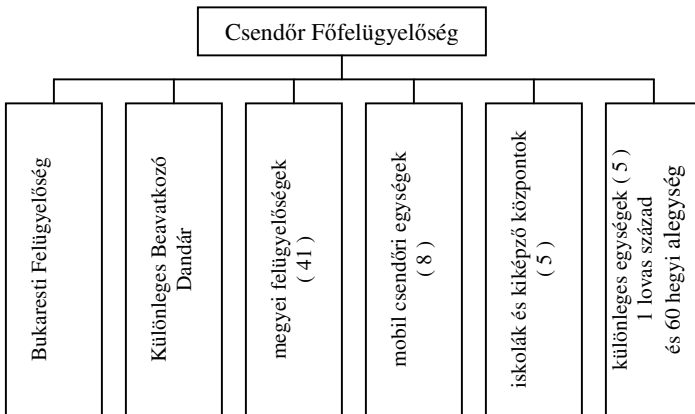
Csendőr Főfelügyelőség

Bukaresti Felügyelőség

Különleges Beavatkozó Dandár

megyei felügyelőségek ( 41 )

mobil csendőri egységek ( 8 )

iskolák és kiképző központok ( 5 )

különleges egységek ( 5 ) 1 lovas század és 60 hegyi alegység